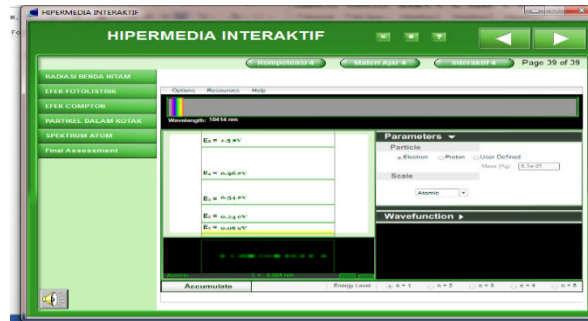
HIPERMEDIA INTERAKTIF

HIPERMEDIA INTERAKTIF

Kompetensi 4

Materi Ajar 4

Interaktif 4

Page 39 of 39

RADIASI BENDA HITAM

EFEK FOTOLISTRIK

EFEK COMPTON

PARTIKEL DALAM KOTAK

SPEKTRUM ATOM

Final Assessment

Options Resources Help

Wavelength: 104.14 nm

E₅ = 1.5 eV

E₄ = 0.96 eV

E₃ = 0.54 eV

E₂ = 0.24 eV

E₁ = 0.06 eV

Parameters

Particle

Electron Proton User Defined

Mass (Kg) 9.1e-31

Scale

Atomic

Wavefunction

Accumulate

Energy Level n = 1 n = 2 n = 3 n = 4 n = 5